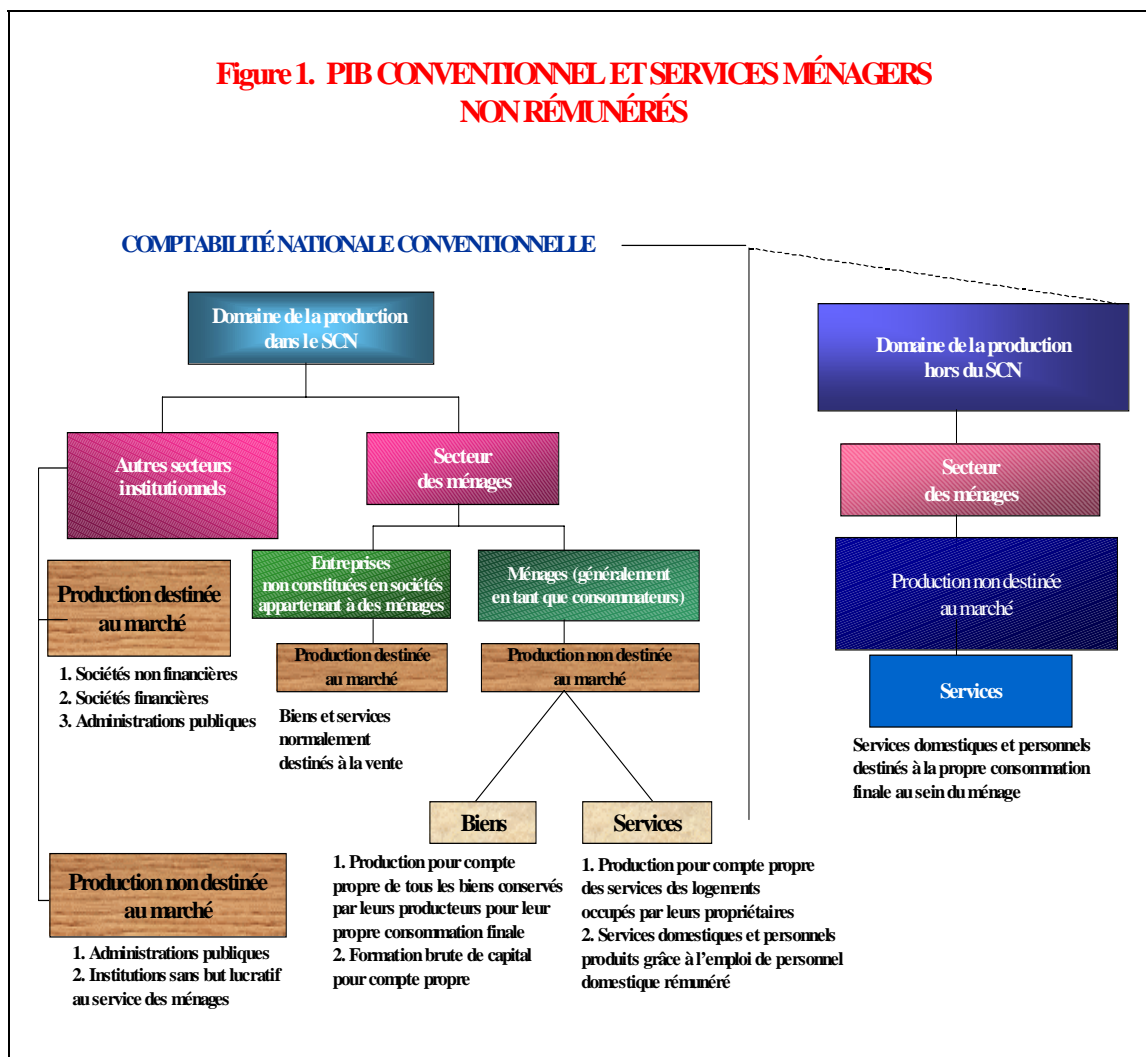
Figure 1. PIB CONVENTIONNEL ET SERVICES MÉNAGERS NON RÉMUNÉRÉS

COMPTABILITÉ NATIONALE CONVENTIONNELLE

Domaine de la production dans le SCN

Autres secteurs institutionnels

Secteur des ménages

Production destinée au marché

1. Sociétés non financières
2. Sociétés financières
3. Administrations publiques

Entreprises non constituées en sociétés appartenant à des ménages

Ménages (généralement en tant que consommateurs)

Production destinée au marché

Biens et services normalement destinés à la vente

Production non destinée au marché

Biens

Services

1. Production pour compte propre de tous les biens conservés par leurs producteurs pour leur propre consommation finale
2. Formation brute de capital pour compte propre

1. Production pour compte propre des services des logements occupés par leurs propriétaires
2. Services domestiques et personnels produits grâce à l'emploi de personnel domestique rémunéré

Production non destinée au marché

1. Administrations publiques
2. Institutions sans but lucratif au service des ménages

Domaine de la production hors du SCN

Secteur des ménages

Production non destinée au marché

Services

Services domestiques et personnels destinés à la propre consommation finale au sein du ménage